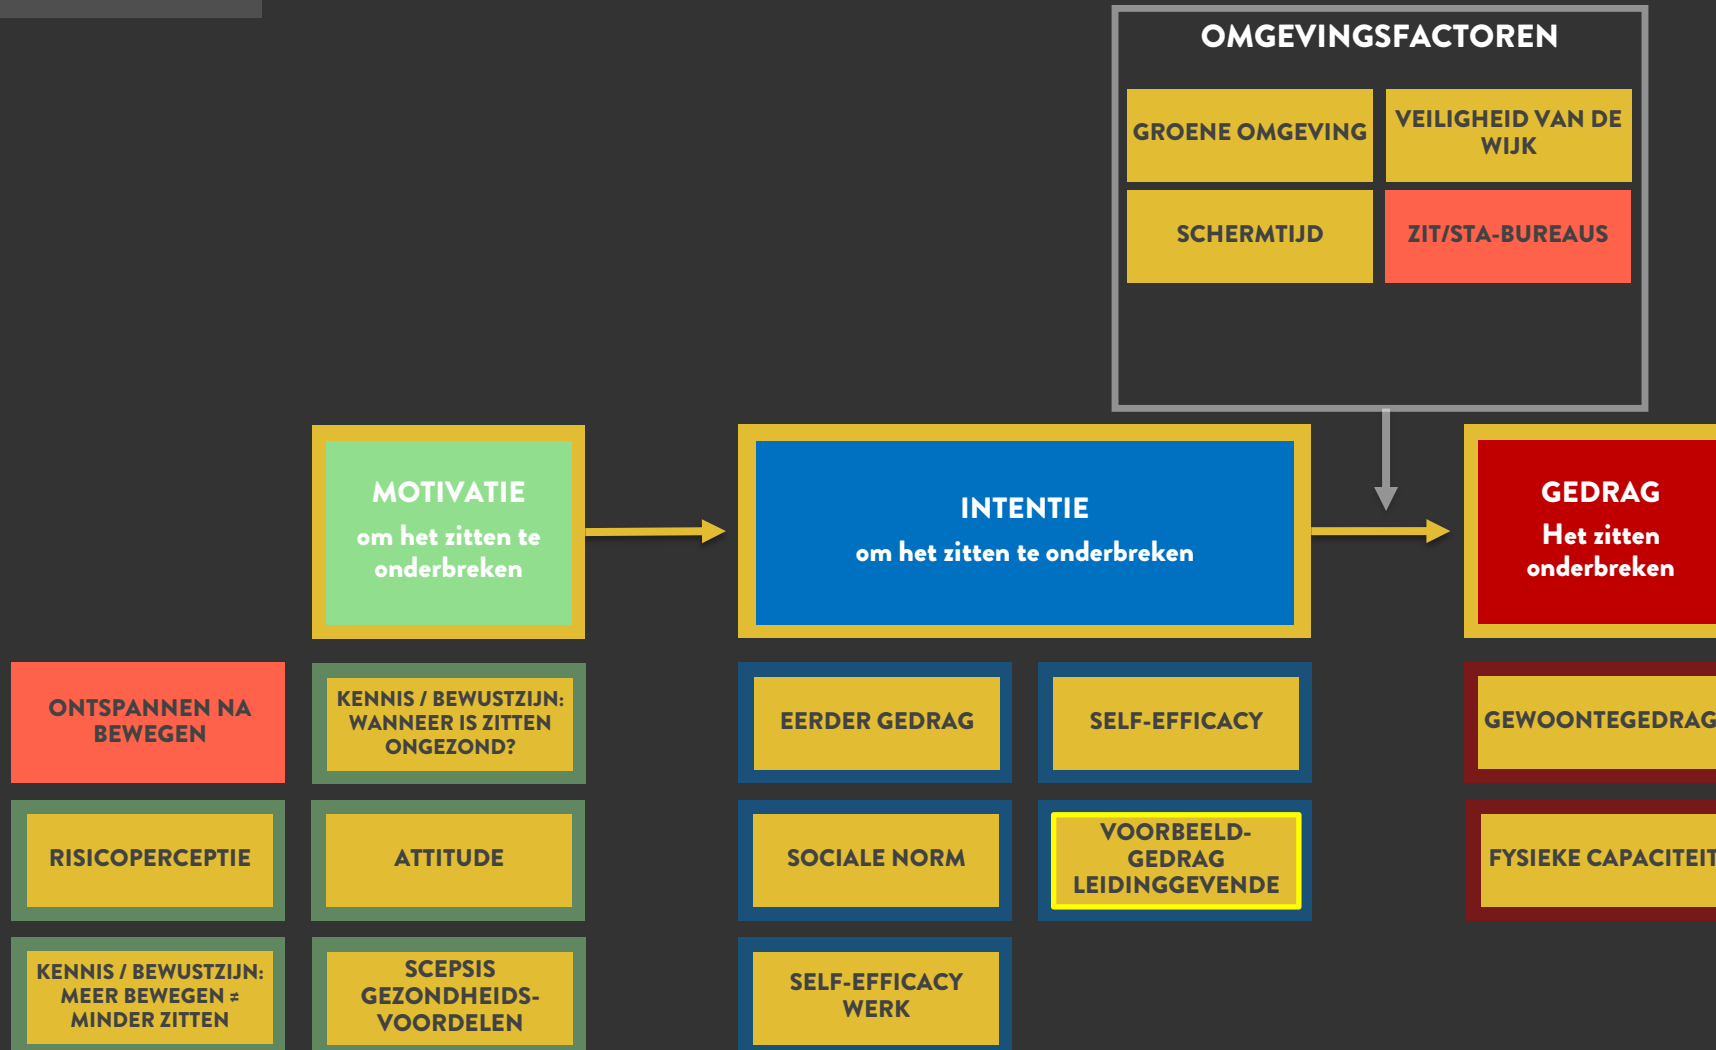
OMGEVINGSFACTOREN

GROENE OMGEVING

VEILIGHEID VAN DE WIJK

SCHERMTIJD

ZIT/STA-BUREAUS

MOTIVATIE
om het zitten te onderbreken

INTENTIE
om het zitten te onderbreken

GEDRAG
Het zitten onderbreken

ONTSPANNEN NA BEWEGEN

KENNIS / BEWUSTZIJN: WANNEER IS ZITTEN ONGEZOND?

EERDER GEDRAG

SELF-EFFICACY

GEWOONTEGEDRAG

RISICOPERCEPTIE

ATTITUDE

SOCIALE NORM

VOORBEELD-GEDRAG LEIDINGGEVENDE

FYSIEKE CAPACITEIT

KENNIS / BEWUSTZIJN: MEER BEWEGEN ≠ MINDER ZITTEN

SCEPSIS GEZONDHEIDS-VOORDELEN

SELF-EFFICACY WERK